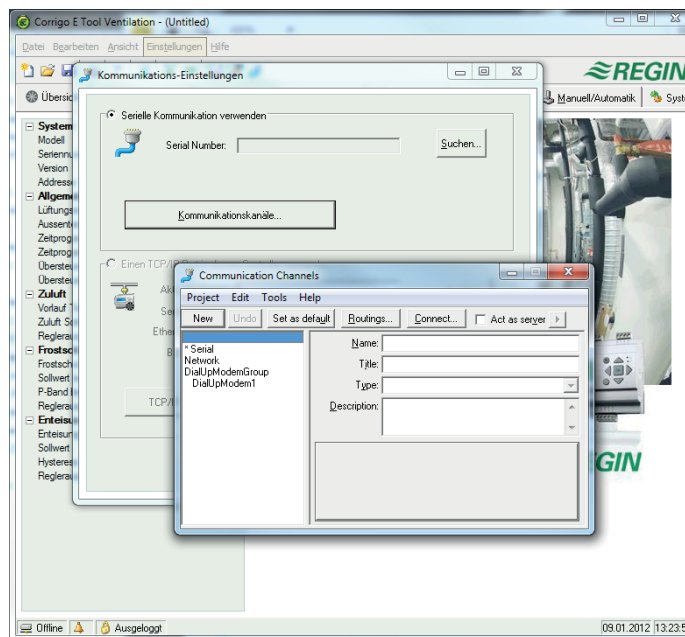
Corrigo E Tool Ventilation - (Untitled)

Datei Bearbeiten Ansicht Einstellungen Hilfe

REGIN

Übersic

Manuell/Automatik Syst

System
Modell
Seriennu
Version
Address
Allgem
Lüftungs
Aussent
Zeitprog
Zeitprog
Überste
Überste
Zuluft
Vorlauf
Zuluft S
Reglera
Frostsc
Frostsch
Sollwert
P-Band
Reglera
Enteisu
Enteisun
Sollwert
Hysteres
Reglera

Kommunikations-Einstellungen

Serielle Kommunikation verwenden

Serial Number:

Suchen...

Kommunikationskanäle...

Einen TCP/I

Ak
Se
Ether
B

TCP/I

Communication Channels

Project Edit Tools Help

New Undo Set as default Routings... Connect... Act as server

* Serial
Network
DialUpModemGroup
DialUpModem1

Name:
Title:
Type:
Description:

REGIN

Offline Ausgeloggt 09.01.2012 13:23:5